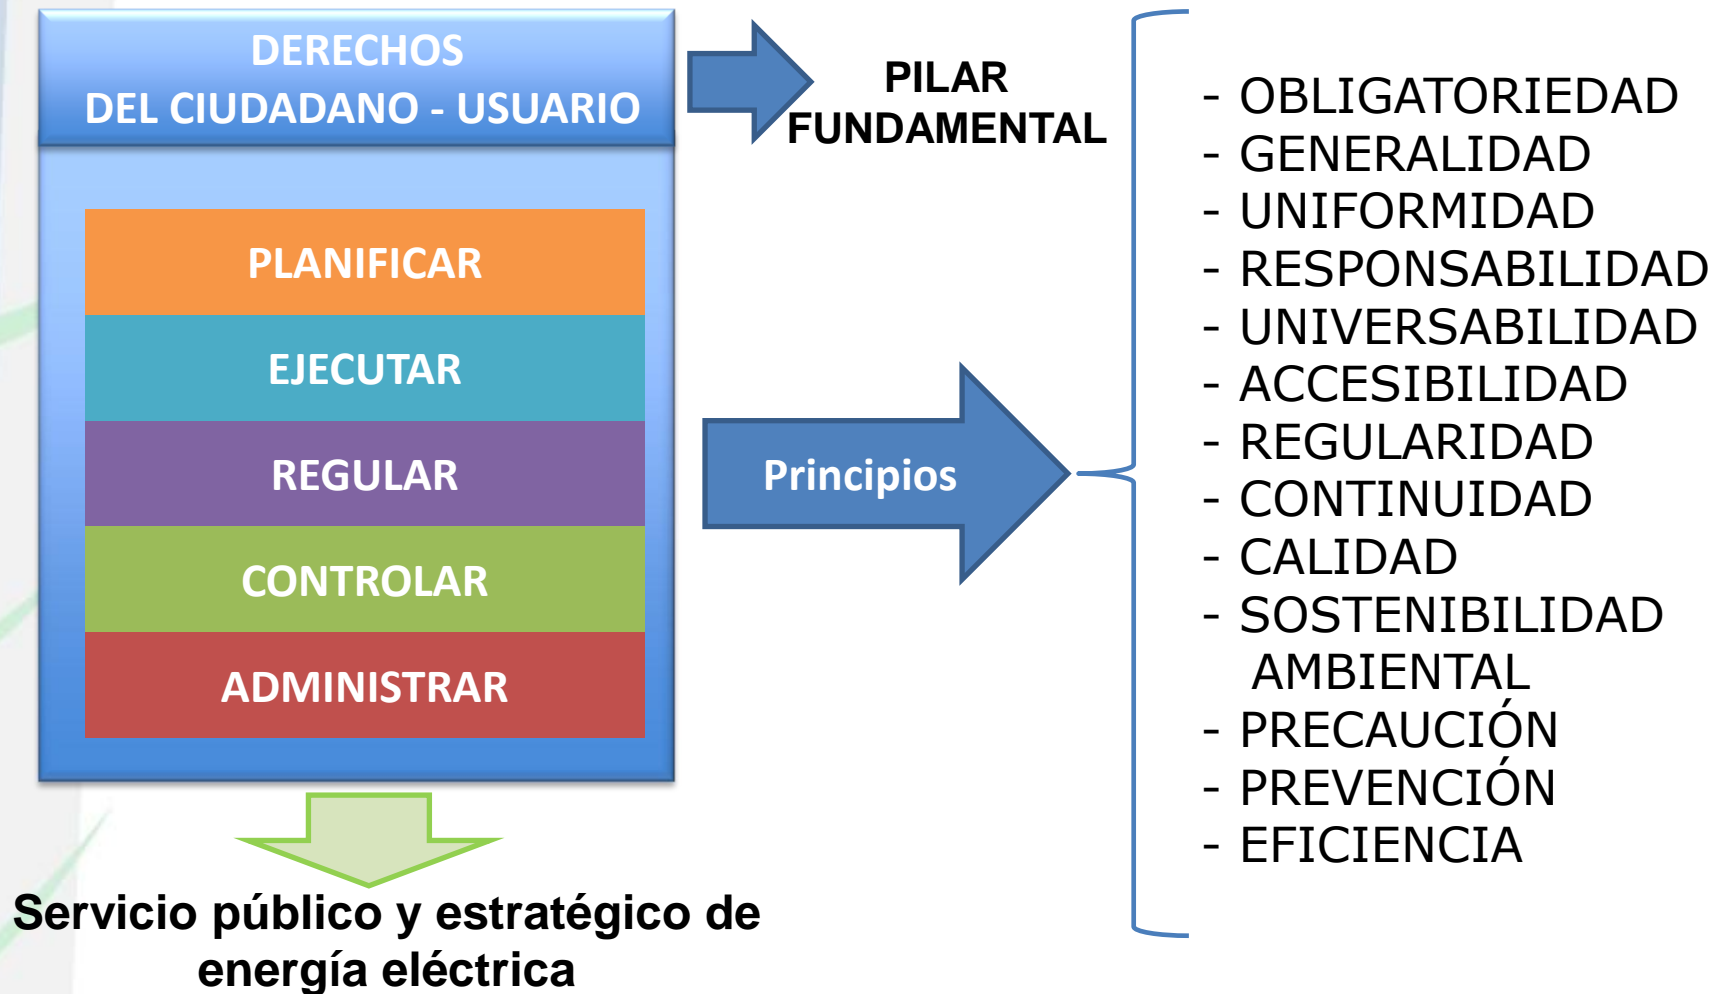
DERECHOS
DEL CIUDADANO - USUARIO

PLANIFICAR
EJECUTAR
REGULAR
CONTROLAR
ADMINISTRAR

PILAR
FUNDAMENTAL

Principios

- OBLIGATORIEDAD
- GENERALIDAD
- UNIFORMIDAD
- RESPONSABILIDAD
- UNIVERSABILIDAD
- ACCESIBILIDAD
- REGULARIDAD
- CONTINUIDAD
- CALIDAD
- SOSTENIBILIDAD AMBIENTAL
- PRECAUCIÓN
- PREVENCIÓN
- EFICIENCIA

Servicio público y estratégico de energía eléctrica